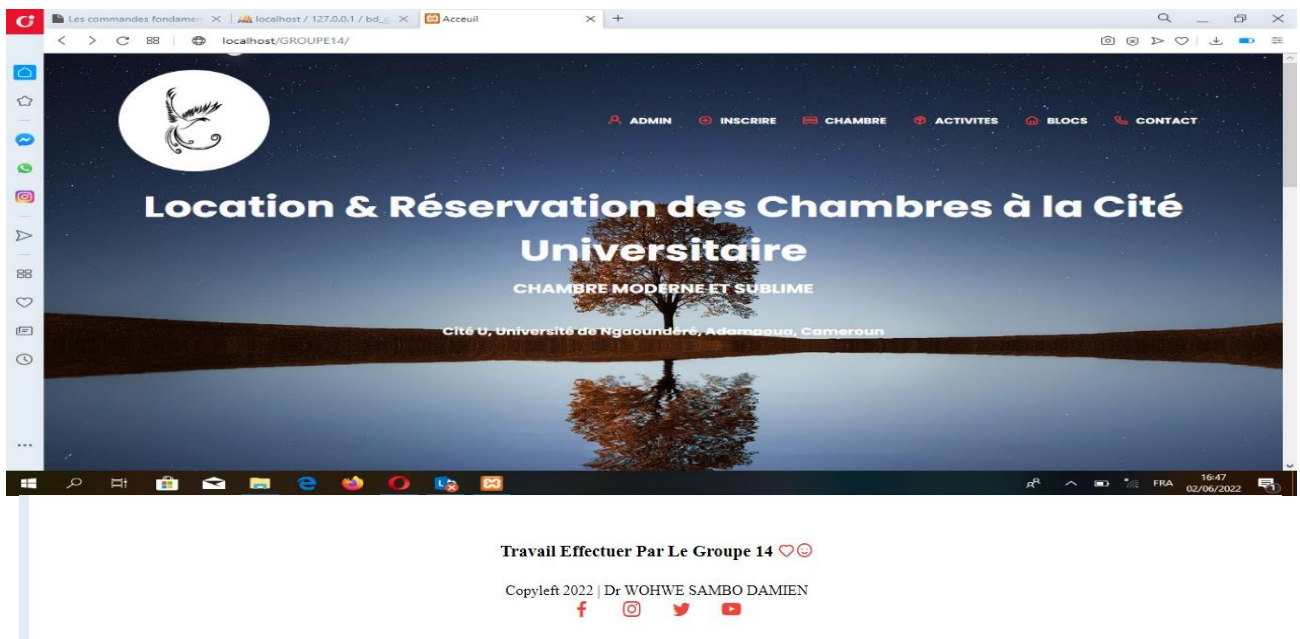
Les commandes fondamen | localhost / 127.0.0.1 / bd_g | Acceuil

localhost/GROUPE14/

ADMIN INSCRIRE CHAMBRE ACTIVITES BLOCS CONTACT

Location & Réservation des Chambres à la Cité Universitaire

CHAMBRE MODERNE ET SUBLIME

Cité U, Université de Ngaoundéré, Adamaoua, Cameroun

FRA 16:47 02/06/2022

Travail Effectuer Par Le Groupe 14

Copyleft 2022 | Dr WOHWE SAMBO DAMIEN